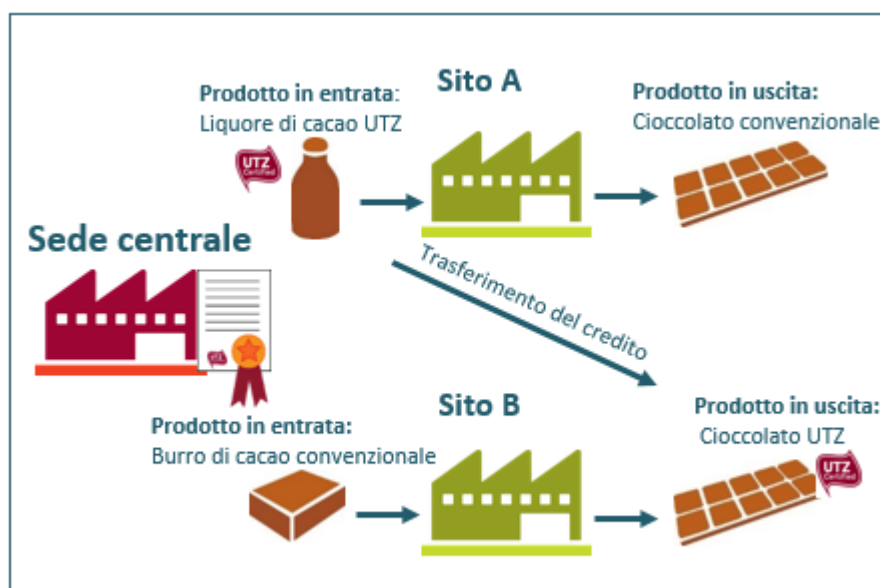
Prodotto in entrata:
Liquore di cacao UTZ

UTZ Certified

Sito A

Prodotto in uscita:
Cioccolato convenzionale

Sede centrale

Trasferimento del credito

Sito B

Prodotto in entrata:
Burro di cacao convenzionale

Prodotto in uscita:
Cioccolato UTZ

UTZ Certified